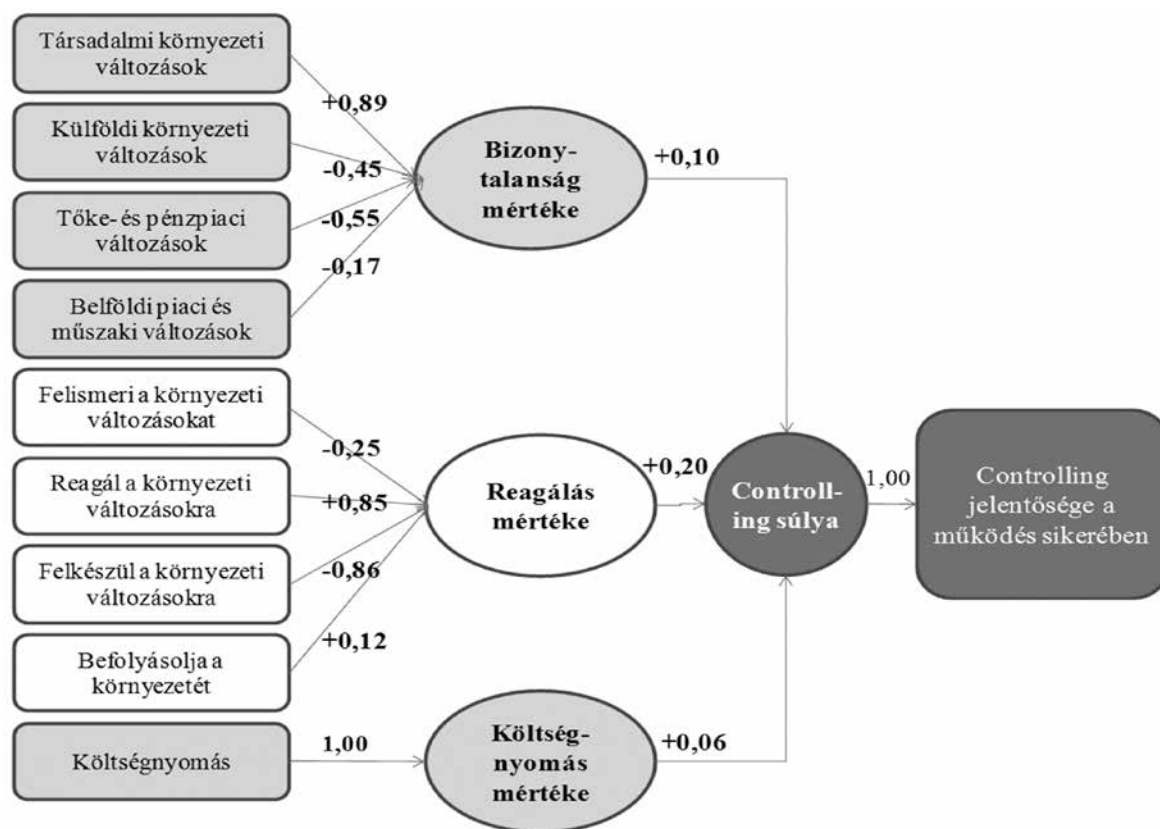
Társadalmi környezeti változások

+0,89

Külföldi környezeti változások

-0,45

Tőke- és pénzpiaci változások

-0,55

-0,17

Belföldi piaci és műszaki változások

Bizony-talanság mértéke

+0,10

Felismeri a környezeti változásokat

-0,25

Reagál a környezeti változásokra

+0,85

Felkészül a környezeti változásokra

-0,86

+0,12

Befolyásolja a környezetét

Reagálás mértéke

+0,20

Controll-ing súlya

1,00

Controlling jelentősége a működés sikerében

Költségnyomás

1,00

Költség-nyomás mértéke

+0,06